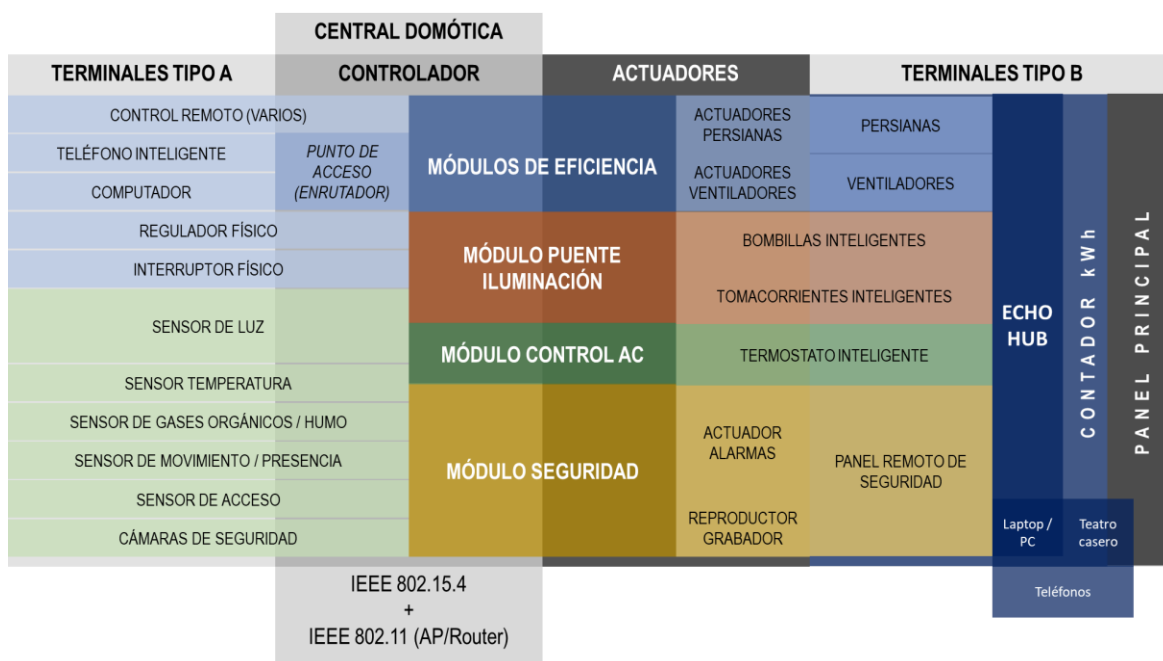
CENTRAL DOMÓTICA

TERMINALES TIPO A

CONTROLADOR

ACTUADORES

TERMINALES TIPO B

CONTROL REMOTO (VARIOS)

TELÉFONO INTELIGENTE

COMPUTADOR

PUNTO DE ACCESO (ENRUTADOR)

MÓDULOS DE EFICIENCIA

ACTUADORES PERSIANAS

ACTUADORES VENTILADORES

PERSIANAS

VENTILADORES

REGULADOR FÍSICO

INTERRUPTOR FÍSICO

MÓDULO PUENTE ILUMINACIÓN

BOMBILLAS INTELIGENTES

TOMACORRIENTES INTELIGENTES

SENSOR DE LUZ

MÓDULO CONTROL AC

TERMOSTATO INTELIGENTE

SENSOR TEMPERATURA

SENSOR DE GASES ORGÁNICOS / HUMO

SENSOR DE MOVIMIENTO / PRESENCIA

SENSOR DE ACCESO

CÁMARAS DE SEGURIDAD

MÓDULO SEGURIDAD

ACTUADOR ALARMAS

REPRODUCTOR GRABADOR

PANEL REMOTO DE SEGURIDAD

ECHO HUB

CONTADOR kWh

PANEL PRINCIPAL

Laptop / PC

Teatro casero

Teléfonos

IEEE 802.15.4
+
IEEE 802.11 (AP/Router)